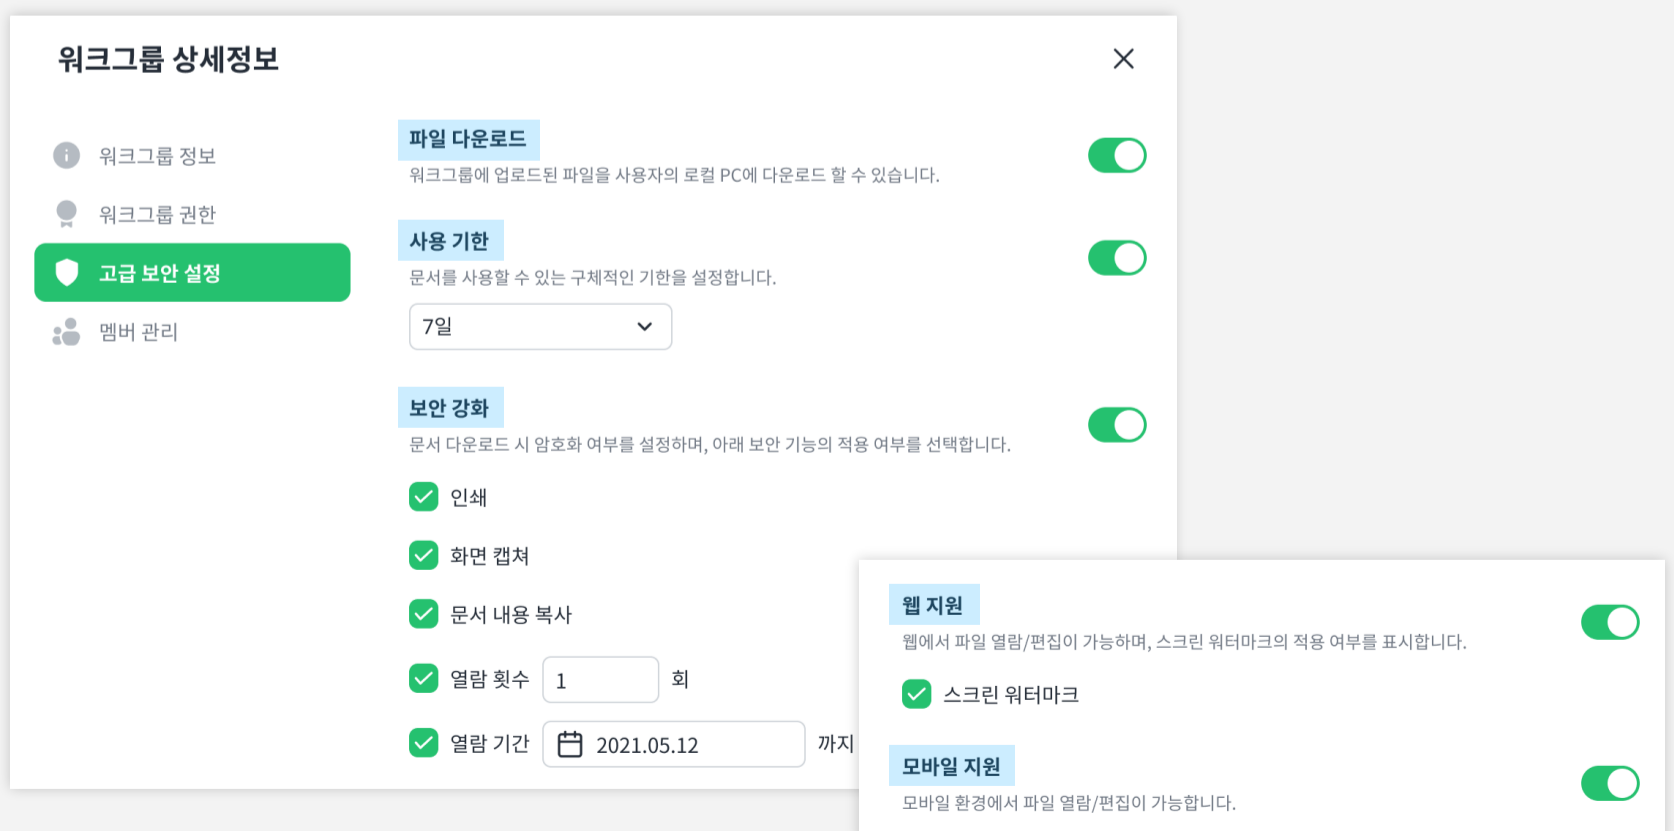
워크그룹 상세정보

워크그룹 정보

워크그룹 권한

고급 보안 설정

멤버 관리

파일 다운로드

워크그룹에 업로드된 파일을 사용자의 로컬 PC에 다운로드 할 수 있습니다.

사용 기한

문서를 사용할 수 있는 구체적인 기한을 설정합니다.

7일

보안 강화

문서 다운로드 시 암호화 여부를 설정하며, 아래 보안 기능의 적용 여부를 선택합니다.

인쇄

화면 캡쳐

문서 내용 복사

열람 횟수 1 회

열람 기간 2021.05.12 까지

웹 지원

웹에서 파일 열람/편집이 가능하며, 스크린 워터마크의 적용 여부를 표시합니다.

스크린 워터마크

모바일 지원

모바일 환경에서 파일 열람/편집이 가능합니다.